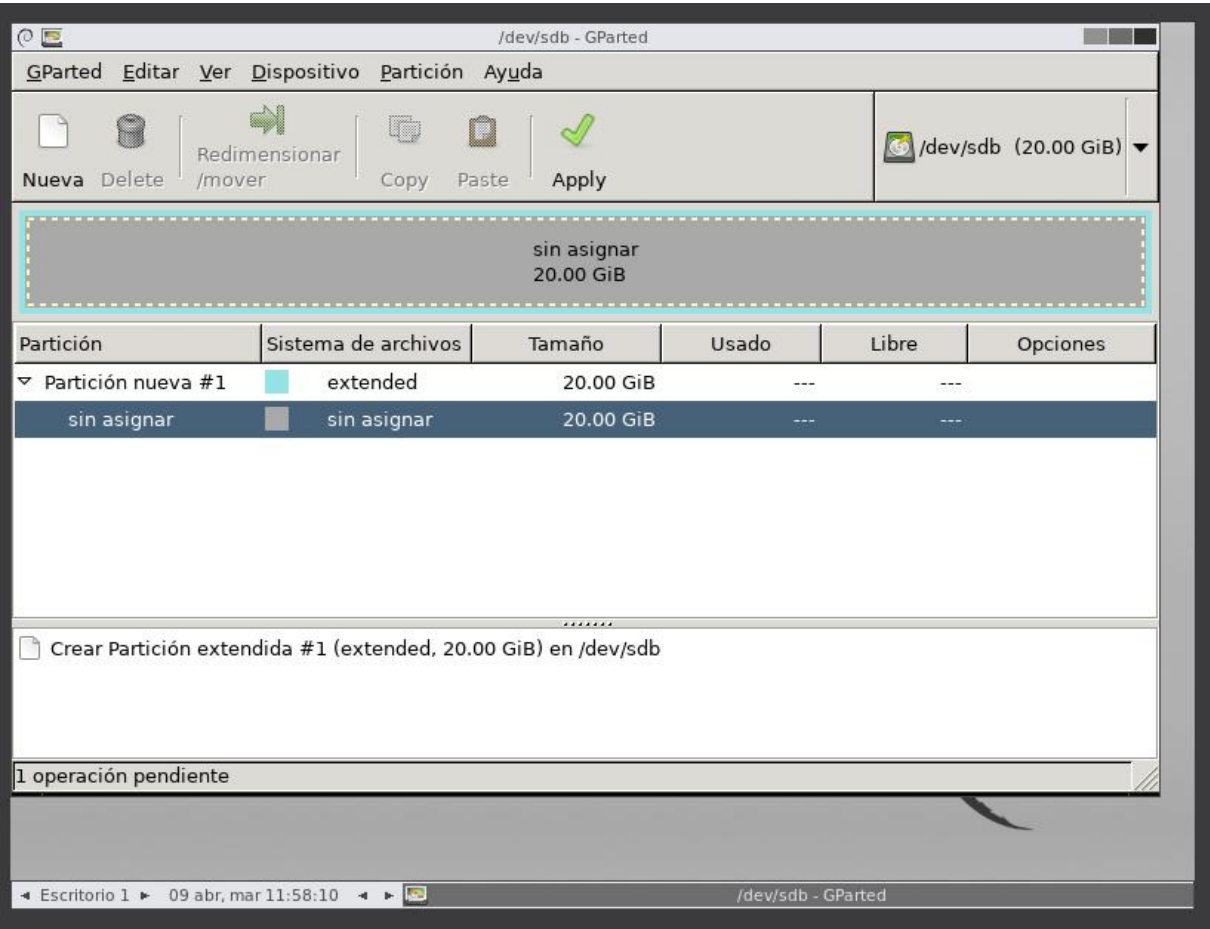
/dev/sdb - GParted

GParted Editar Ver Dispositivo Partición Ayuda

Nueva Delete Redimensionar /mover Copy Paste Apply

/dev/sdb (20.00 GiB)

sin asignar
20.00 GiB

| Partición | Sistema de archivos | Tamaño | Usado | Libre | Opciones |
|---|---|---|---|---|---|
| Partición nueva #1 | extended | 20.00 GiB | --- | --- | |
| sin asignar | sin asignar | 20.00 GiB | --- | --- | |

Crear Partición extendida #1 (extended, 20.00 GiB) en /dev/sdb

1 operación pendiente

Escritorio 1 09 abr, mar 11:58:10 /dev/sdb - GParted